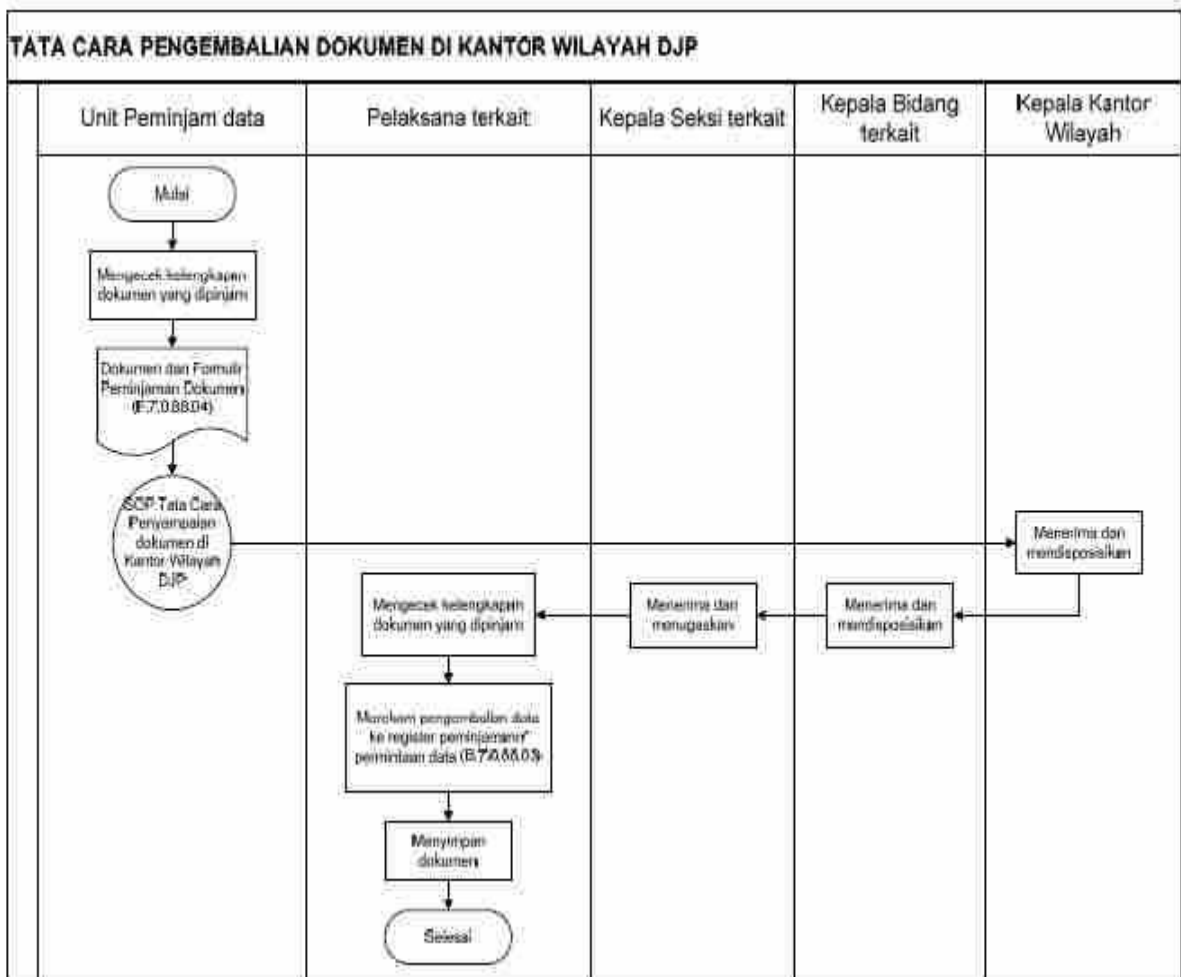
TATA CARA PENGEMBALIAN DOKUMEN DI KANTOR WILAYAH DJP

| Unit Peminjam data | Pelaksana terkait | Kepala Seksi terkait | Kepala Bidang terkait | Kepala Kantor Wilayah |
|---|---|---|---|---|

Mulai

Mengecek kelengkapan dokumen yang dipinjam

Dokumen dan Formulir Peminjaman Dokumen (F.7.0.88.04)

SOP Tata Cara Penyampaian dokumen di Kantor Wilayah DJP

Menerima dan mendisposisikan

Menerima dan mendisposisikan

Menerima dan menugaskan

Mengecek kelengkapan dokumen yang dipinjam

Merekam pengembalian data ke register peminjaman/ permintaan data (B.7.0.88.03)

Menyimpan dokumen

Selesai